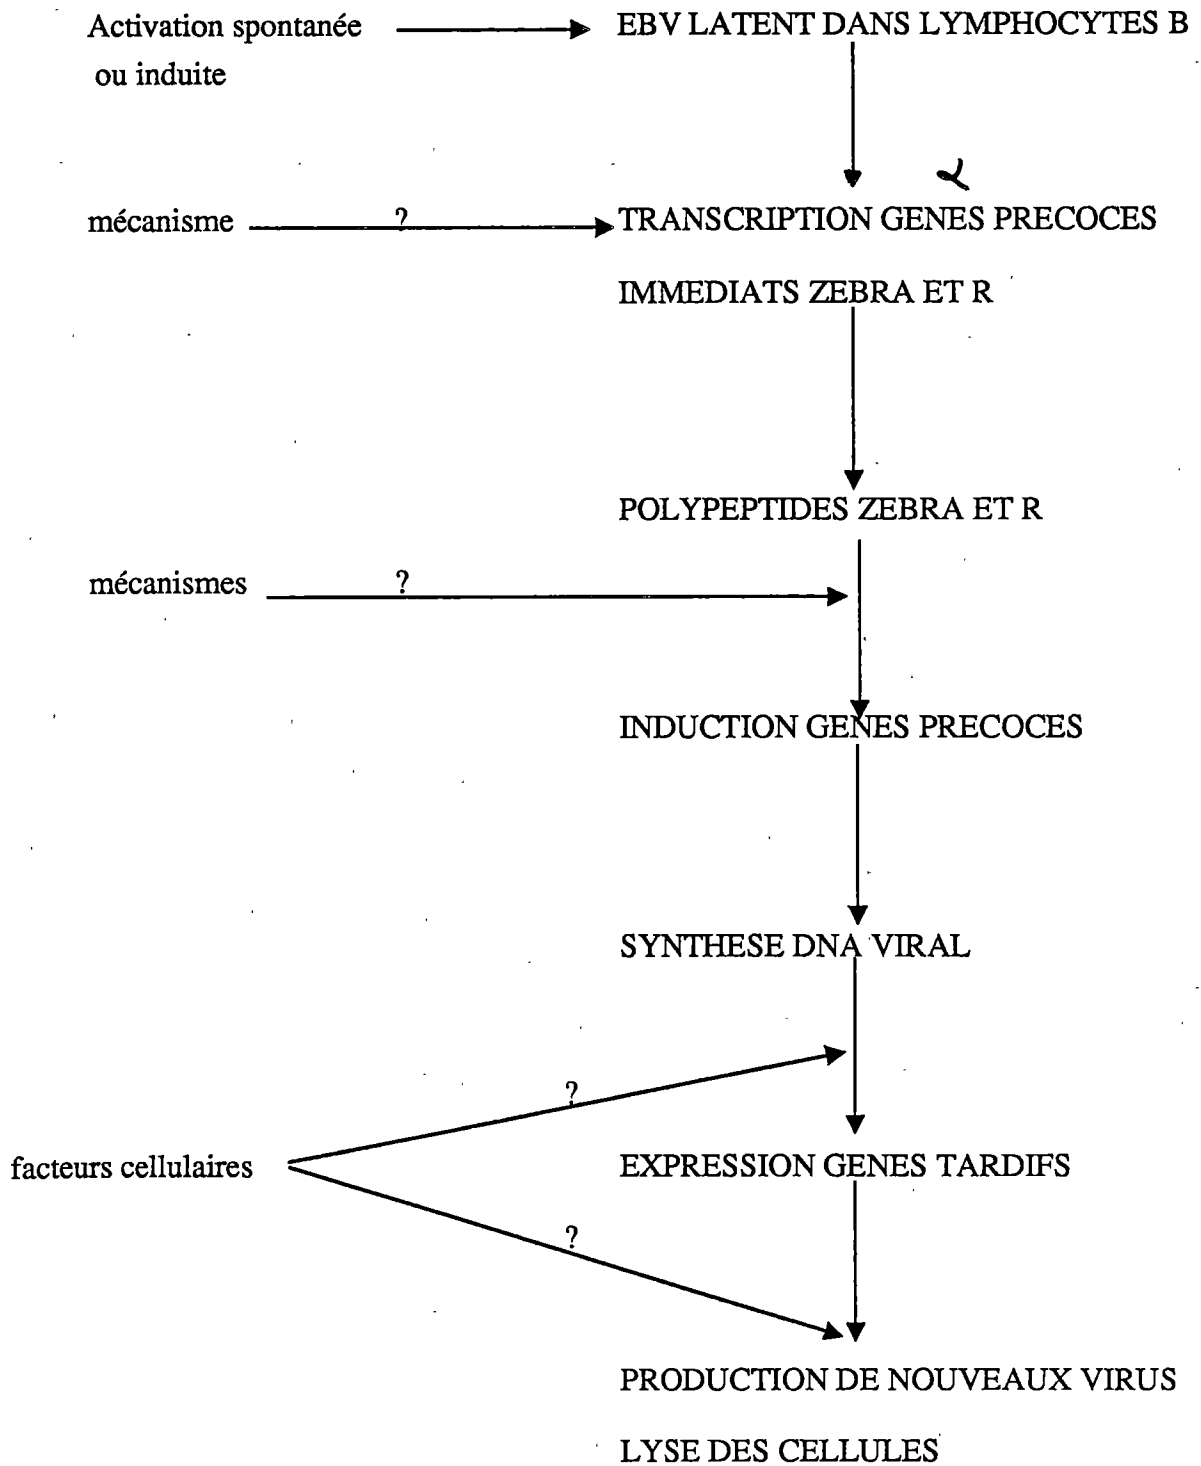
Activation spontanée ou induite

EBV LATENT DANS LYMPHOCYTES B

mécanisme ?

TRANSCRIPTION GENES PRECOCES IMMEDIATS ZEBRA ET R

POLYPEPTIDES ZEBRA ET R

mécanismes ?

INDUCTION GENES PRECOCES

SYNTHESE DNA VIRAL

facteurs cellulaires ? ?

EXPRESSION GENES TARDIFS

PRODUCTION DE NOUVEAUX VIRUS

LYSE DES CELLULES